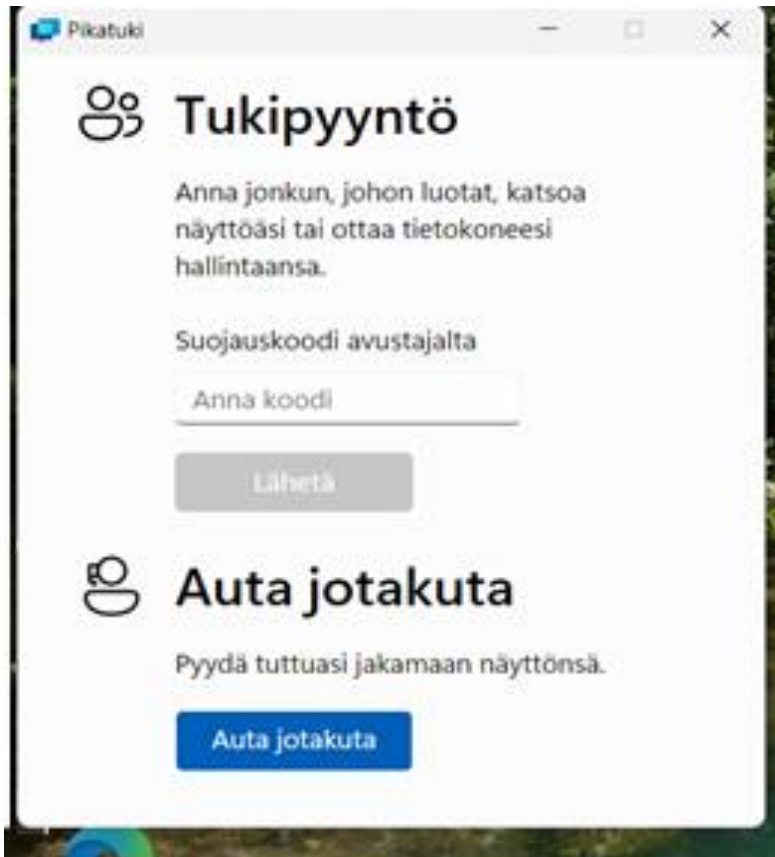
Pikatuki

Tukipyyntö

Anna jonkun, johon luotat, katsoa näyttöäsi tai ottaa tietokoneesi hallintaansa.

Suojauskoodi avustajalta

Anna koodi

Lähetä

Auta jotakuta

Pyydä tuttuasi jakamaan näyttönsä.

Auta jotakuta